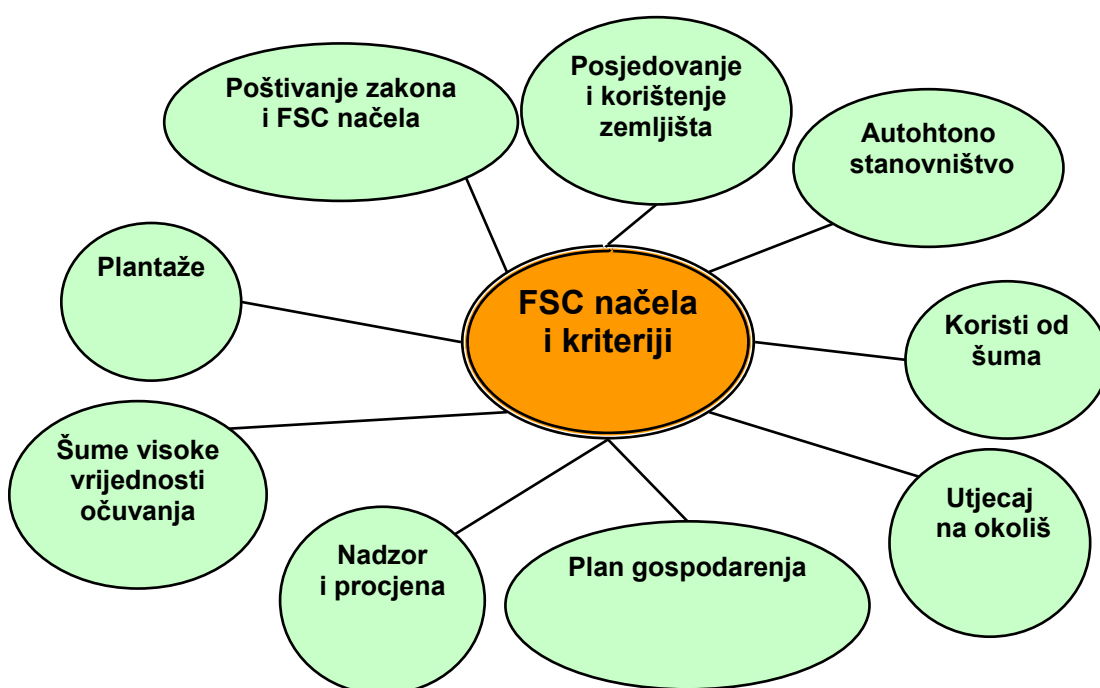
Poštivanje zakona i FSC načela

Posjedovanje i korištenje zemljišta

Autohtono stanovništvo

Plantaže

FSC načela i kriteriji

Koristi od šuma

Šume visoke vrijednosti očuvanja

Utjecaj na okoliš

Nadzor i procjena

Plan gospodarenja